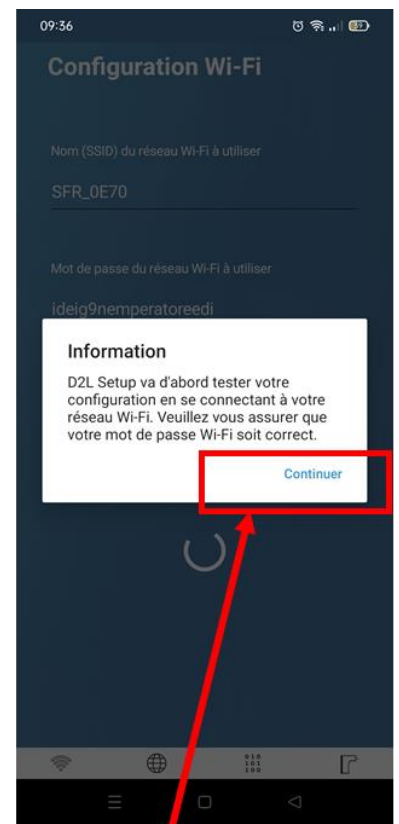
09:36

Configuration Wi-Fi

Nom (SSID) du réseau Wi-Fi à utiliser

SFR_0E70

Mot de passe du réseau Wi-Fi à utiliser

ideig9nemperatoreedi

Information

D2L Setup va d'abord tester votre configuration en se connectant à votre réseau Wi-Fi. Veuillez vous assurer que votre mot de passe Wi-Fi soit correct.

Continuer

010
101
100